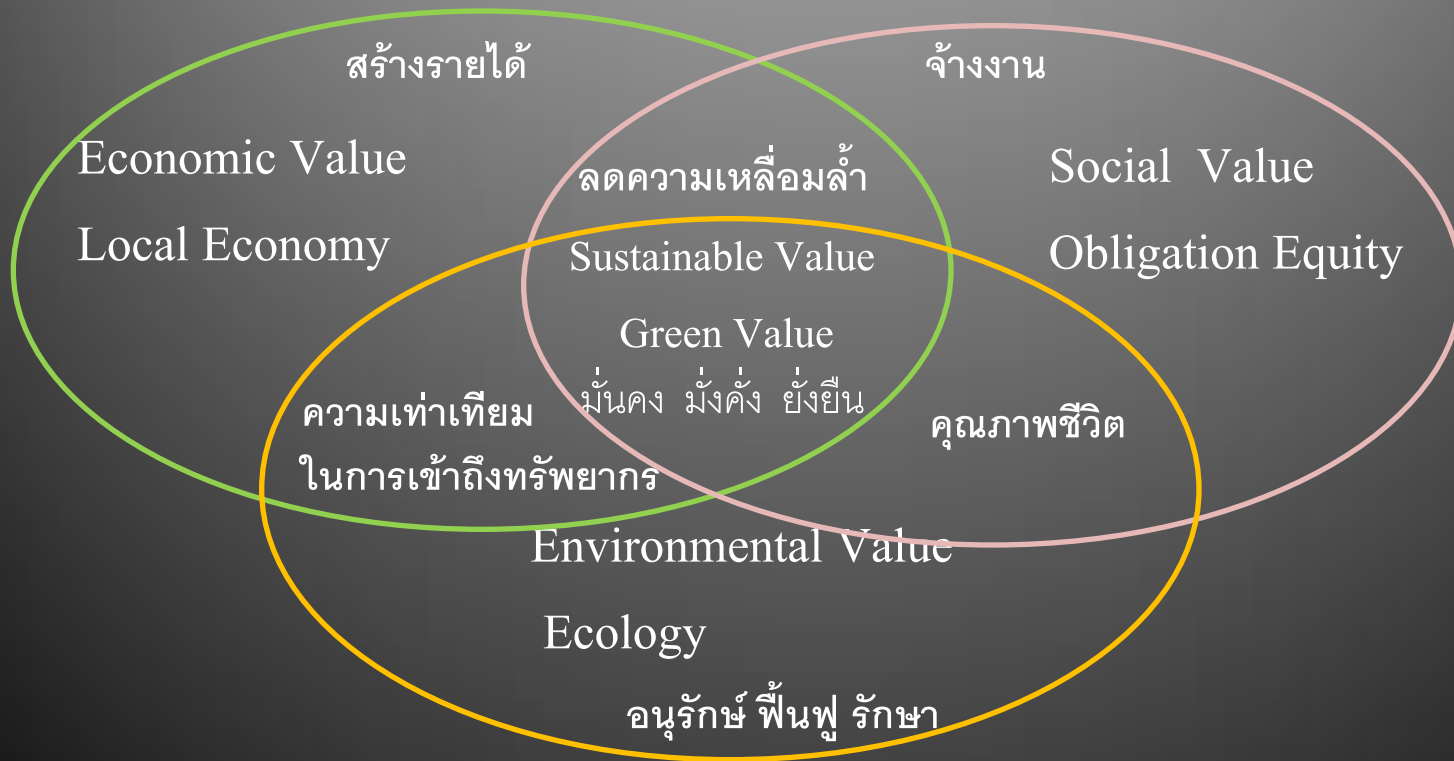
สร้างรายได้

จ้างงาน

Economic Value

Local Economy

ลดความเหลื่อมล้ำ

Social Value

Obligation Equity

Sustainable Value

Green Value

มั่นคง มั่งคั่ง ยั่งยืน

ความเท่าเทียม

ในการเข้าถึงทรัพยากร

คุณภาพชีวิต

Environmental Value

Ecology

อนุรักษ์ ฟื้นฟู รักษา